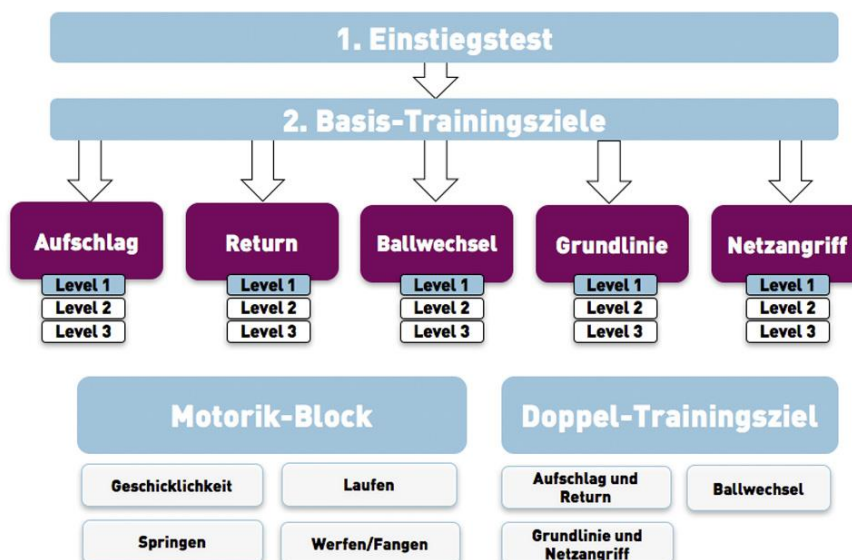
1. Einstiegstest

2. Basis-Trainingsziele

Aufschlag
Level 1
Level 2
Level 3

Return
Level 1
Level 2
Level 3

Ballwechsel
Level 1
Level 2
Level 3

Grundlinie
Level 1
Level 2
Level 3

Netzangriff
Level 1
Level 2
Level 3

Motorik-Block

Geschicklichkeit

Laufen

Springen

Werfen/Fangen

Doppel-Trainingsziel

Aufschlag und Return

Ballwechsel

Grundlinie und Netzangriff